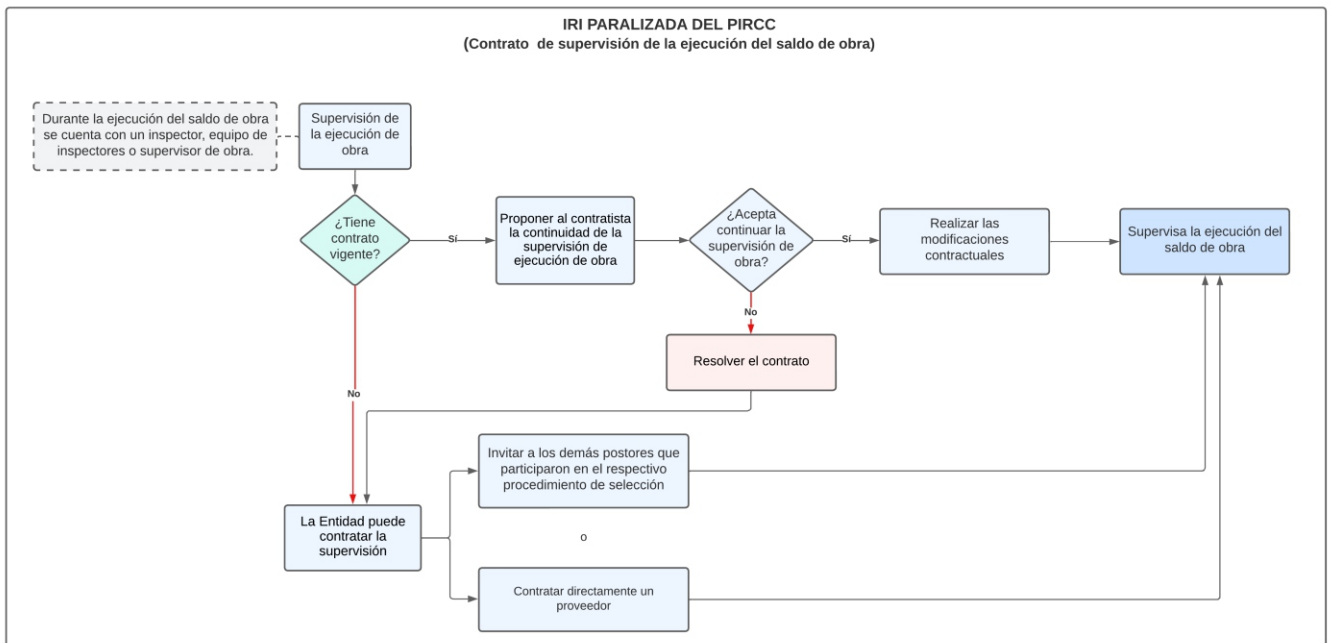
IRI PARALIZADA DEL PIRCC
(Contrato de supervisión de la ejecución del saldo de obra)

Durante la ejecución del saldo de obra se cuenta con un inspector, equipo de inspectores o supervisor de obra.

Supervisión de la ejecución de obra

¿Tiene contrato vigente?

Sí

Proponer al contratista la continuidad de la supervisión de ejecución de obra

¿Acepta continuar la supervisión de obra?

Sí

Realizar las modificaciones contractuales

Supervisa la ejecución del saldo de obra

No

Resolver el contrato

No

Invitar a los demás postores que participaron en el respectivo procedimiento de selección

La Entidad puede contratar la supervisión

o

Contratar directamente un proveedor